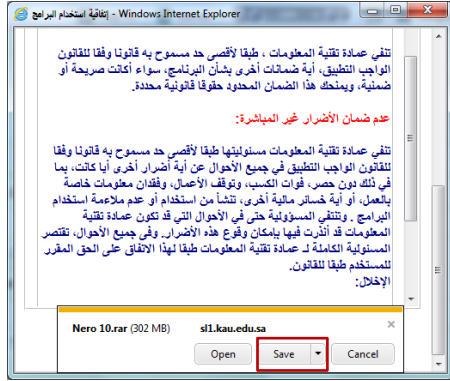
إتفاقية استخدام البرامج - Windows Internet Explorer

تنفي عمادة تقنية المعلومات ، طبقا لأقصى حد مسموح به قانونا وفقا للقانون الواجب التطبيق، أية ضمانات أخرى بشأن البرنامج، سواء أكانت صريحة أو ضمنية، ويمنحك هذا الضمان المحدود حقوقا قانونية محددة.

عدم ضمان الأضرار غير المباشرة:

تنفي عمادة تقنية المعلومات مسئوليتها طبقا لأقصى حد مسموح به قانونا وفقا للقانون الواجب التطبيق في جميع الأحوال عن أية أضرار أخرى أيا كانت، بما في ذلك دون حصر، فوات الكسب، وتوقف الأعمال، وفقدان معلومات خاصة بالعمل، أو أية خسائر مالية أخرى، تنشأ من استخدام أو عدم ملاءمة استخدام البرامج ، وتنتفي المسؤولية حتى في الأحوال التي قد تكون عمادة تقنية المعلومات قد أنذرت فيها بإمكان وقوع هذه الأضرار. وفي جميع الأحوال، تقتصر المسئولية الكاملة لـ عمادة تقنية المعلومات طبقا لهذا الاتفاق على الحق المقرر للمستخدم طبقا للقانون.

الإخلال:

Nero 10.rar (302 MB) sl1.kau.edu.sa

Open Save Cancel